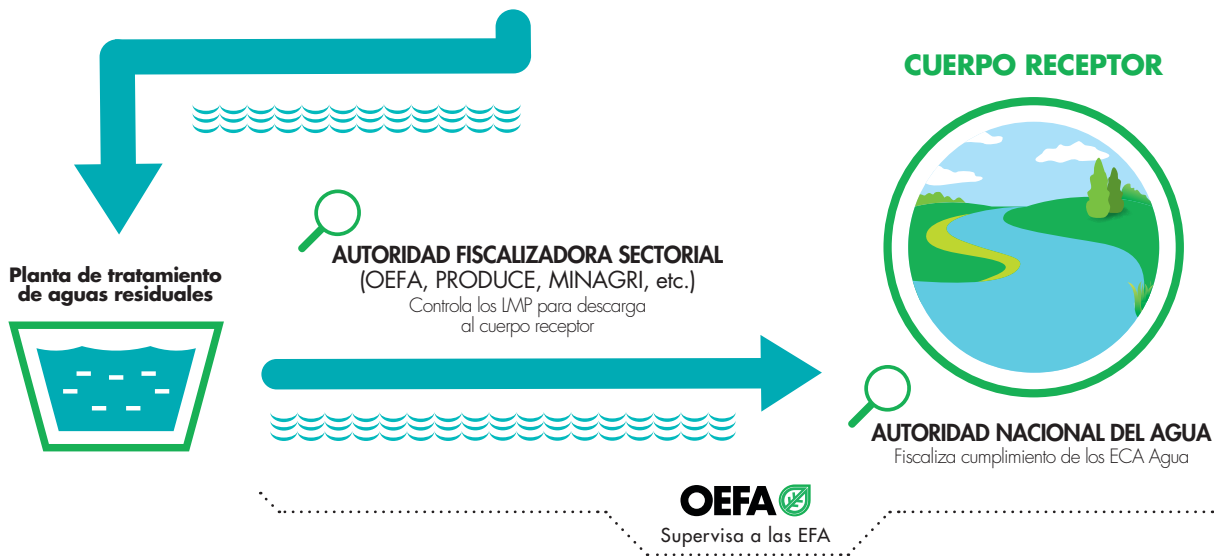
CUERPO RECEPTOR

Planta de tratamiento de aguas residuales

AUTORIDAD FISCALIZADORA SECTORIAL
(OEFA, PRODUCE, MINAGRI, etc.)
Controla los LMP para descarga al cuerpo receptor

AUTORIDAD NACIONAL DEL AGUA
Fiscaliza cumplimiento de los ECA Agua

OEFA
Supervisa a las EFA